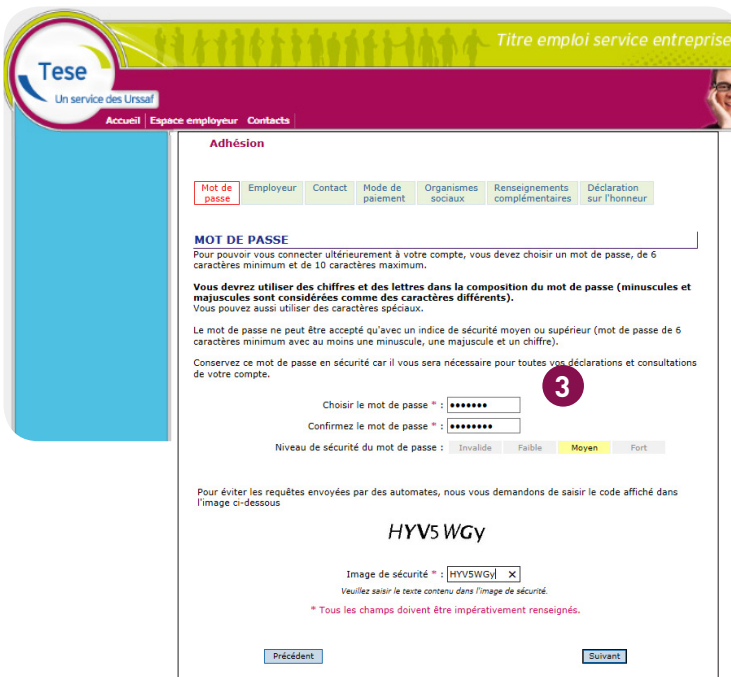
Tese
Un service des Urssaf

Titre emploi service entreprise

Accueil | Espace employeur | Contacts

Adhésion

Mot de passe | Employeur | Contact | Mode de paiement | Organismes sociaux | Renseignements complémentaires | Déclaration sur l'honneur

MOT DE PASSE

Pour pouvoir vous connecter ultérieurement à votre compte, vous devez choisir un mot de passe, de 6 caractères minimum et de 10 caractères maximum.

Vous devrez utiliser des chiffres et des lettres dans la composition du mot de passe (minuscules et majuscules sont considérées comme des caractères différents).
Vous pouvez aussi utiliser des caractères spéciaux.

Le mot de passe ne peut être accepté qu'avec un indice de sécurité moyen ou supérieur (mot de passe de 6 caractères minimum avec au moins une minuscule, une majuscule et un chiffre).

Conservez ce mot de passe en sécurité car il vous sera nécessaire pour toutes vos déclarations et consultations de votre compte.

3

Choisir le mot de passe * : •••••••

Confirmez le mot de passe * : ••••••••

Niveau de sécurité du mot de passe : Invalide Faible Moyen Fort

Pour éviter les requêtes envoyées par des automates, nous vous demandons de saisir le code affiché dans l'image ci-dessous

HYV5WGy

Image de sécurité * : HYV5WGy ✕

Veuillez saisir le texte contenu dans l'image de sécurité.

* Tous les champs doivent être impérativement renseignés.

Précédent

Suivant